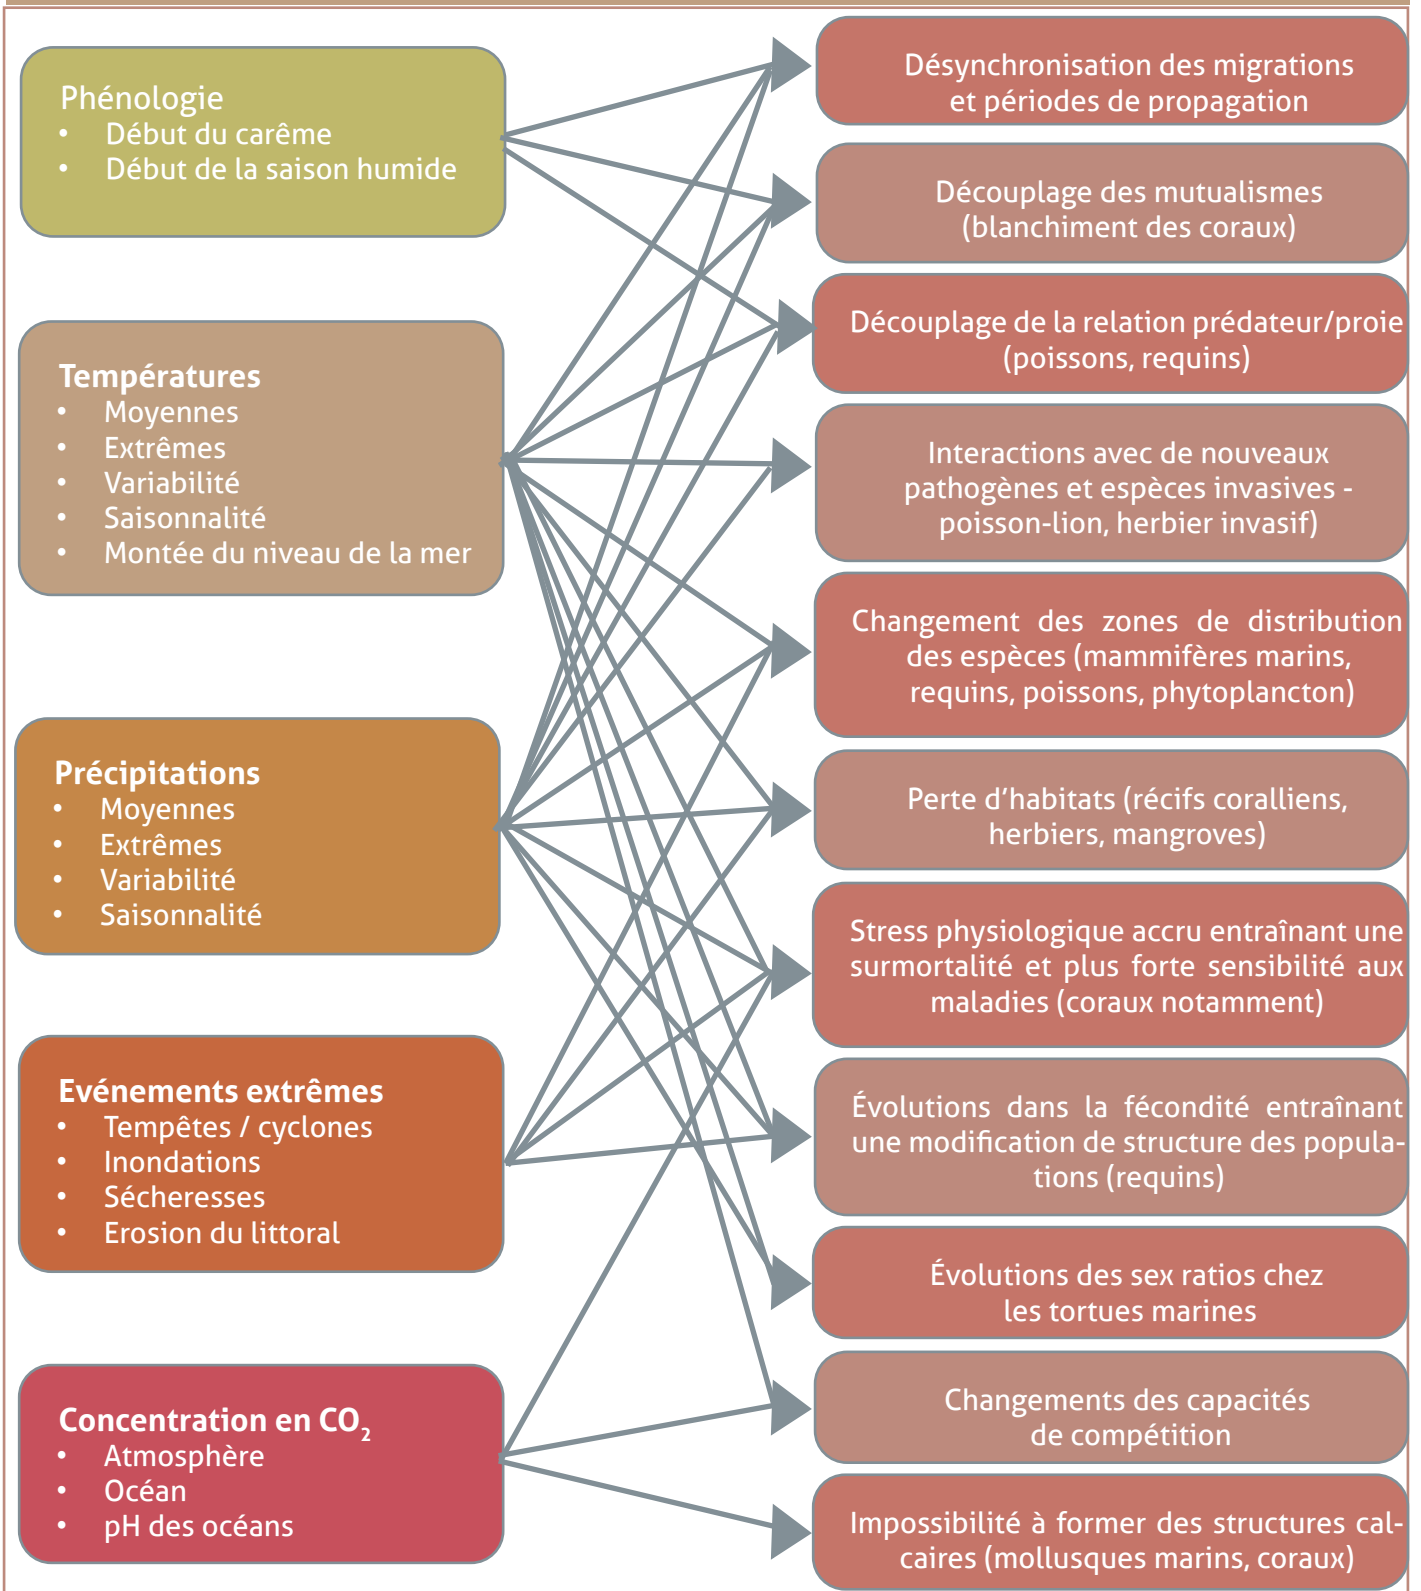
Phénologie
- Début du carême
- Début de la saison humide

Températures
- Moyennes
- Extrêmes
- Variabilité
- Saisonnalité
- Montée du niveau de la mer

Précipitations
- Moyennes
- Extrêmes
- Variabilité
- Saisonnalité

Evénements extrêmes
- Tempêtes / cyclones
- Inondations
- Sécheresses
- Erosion du littoral

Concentration en $CO_2$
- Atmosphère
- Océan
- pH des océans

Désynchronisation des migrations et périodes de propagation

Découplage des mutualismes (blanchiment des coraux)

Découplage de la relation prédateur/proie (poissons, requins)

Interactions avec de nouveaux pathogènes et espèces invasives - poisson-lion, herbier invasif)

Changement des zones de distribution des espèces (mammifères marins, requins, poissons, phytoplancton)

Perte d'habitats (récifs coralliens, herbiers, mangroves)

Stress physiologique accru entraînant une surmortalité et plus forte sensibilité aux maladies (coraux notamment)

Évolutions dans la fécondité entraînant une modification de structure des populations (requins)

Évolutions des sex ratios chez les tortues marines

Changements des capacités de compétition

Impossibilité à former des structures calcaires (mollusques marins, coraux)